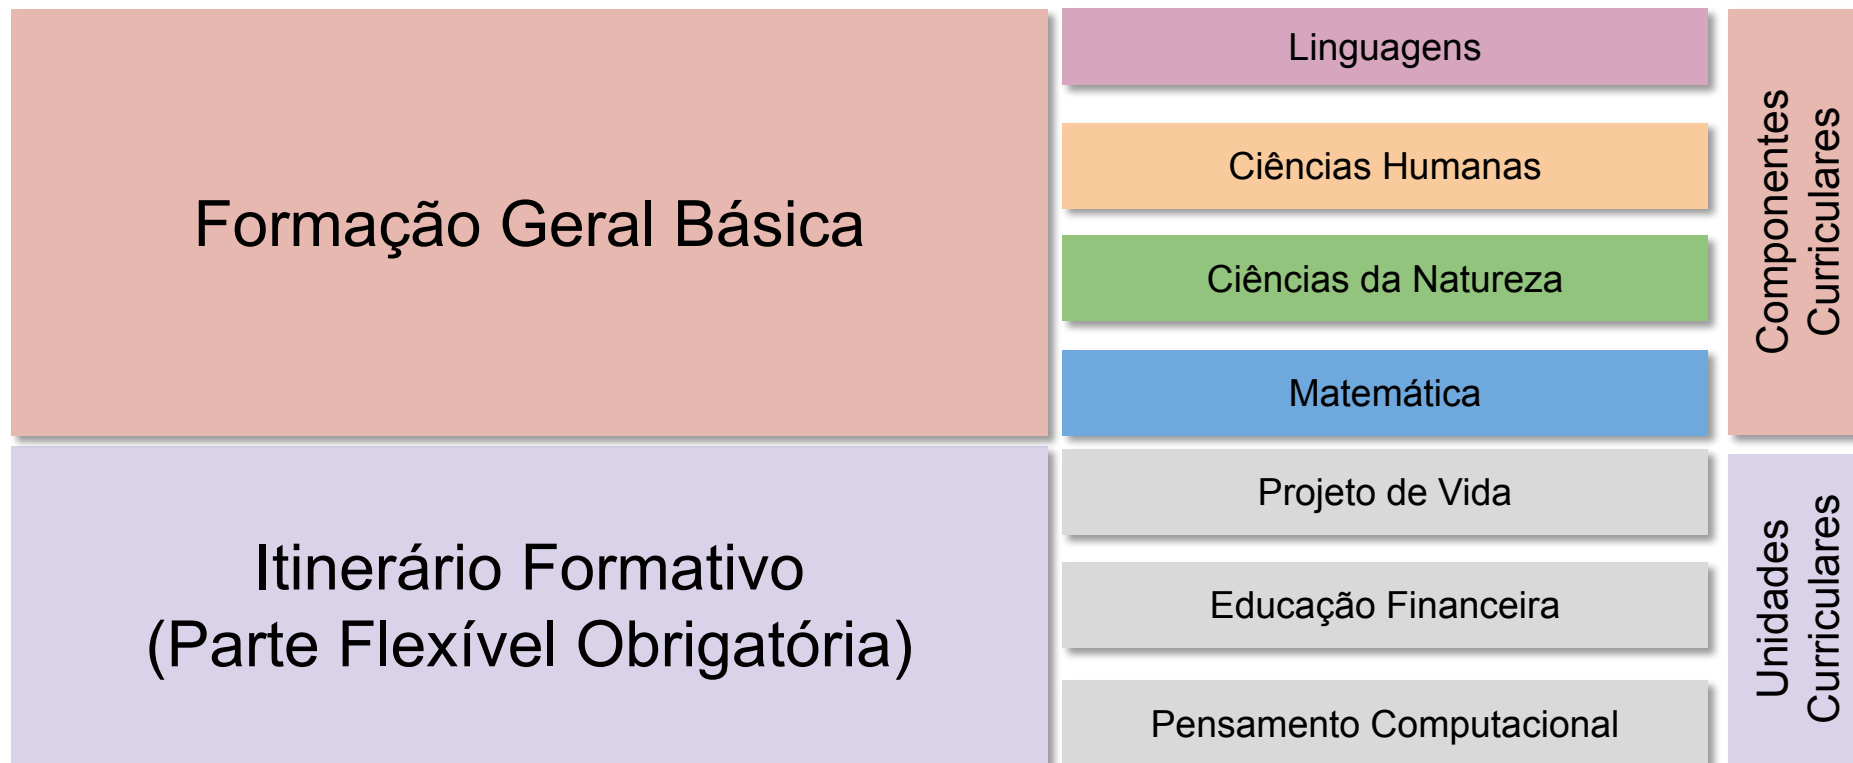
Formação Geral Básica

Linguagens

Ciências Humanas

Ciências da Natureza

Matemática

Componentes Curriculares

Itinerário Formativo
(Parte Flexível Obrigatória)

Projeto de Vida

Educação Financeira

Pensamento Computacional

Unidades Curriculares